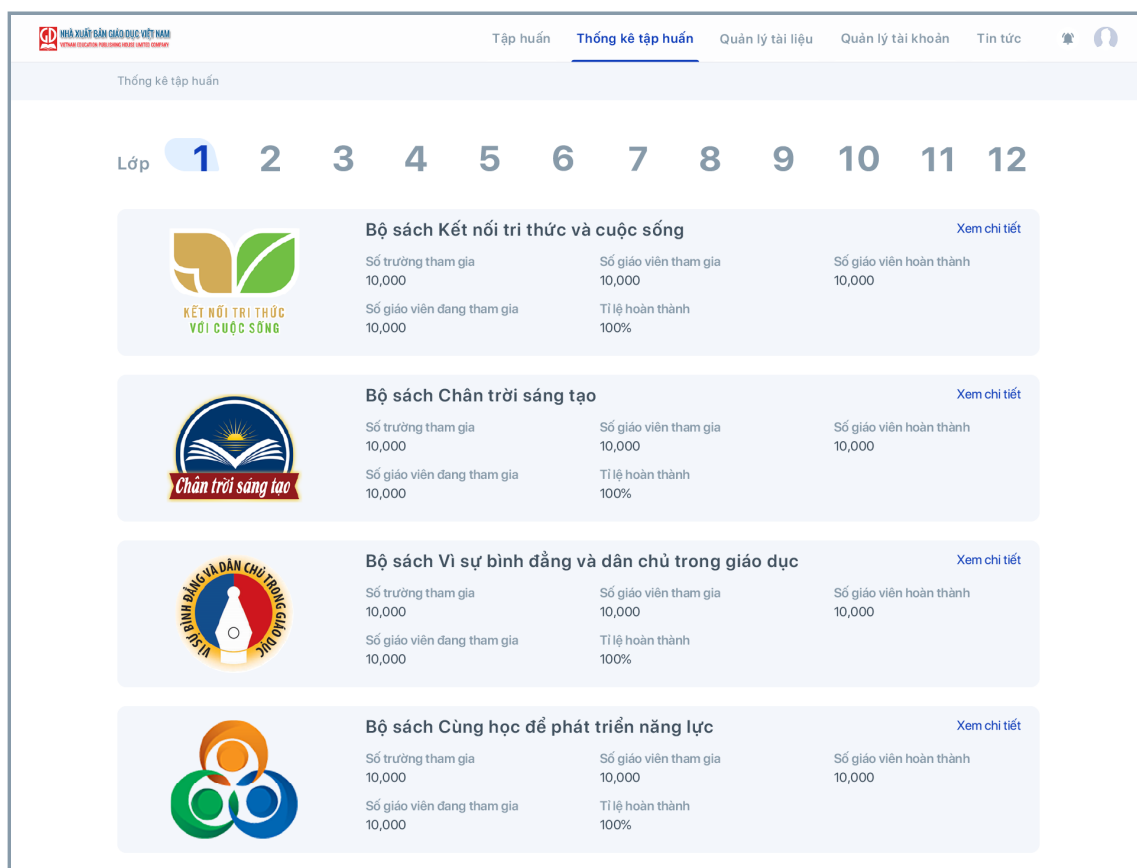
NHÀ XUẤT BẢN GIÁO DỤC VIỆT NAM
VIETNAM EDUCATION PUBLISHING HOUSE LIMITED COMPANY

Tập huấn Thống kê tập huấn Quản lý tài liệu Quản lý tài khoản Tin tức

Thống kê tập huấn

Lớp 1 2 3 4 5 6 7 8 9 10 11 12

KẾT NỐI TRI THỨC VỚI CUỘC SỐNG

Bộ sách Kết nối tri thức và cuộc sống
Xem chi tiết
Số trường tham gia
10,000
Số giáo viên tham gia
10,000
Số giáo viên hoàn thành
10,000
Số giáo viên đang tham gia
10,000
Tỉ lệ hoàn thành
100%

Chân trời sáng tạo

Bộ sách Chân trời sáng tạo
Xem chi tiết
Số trường tham gia
10,000
Số giáo viên tham gia
10,000
Số giáo viên hoàn thành
10,000
Số giáo viên đang tham gia
10,000
Tỉ lệ hoàn thành
100%

VÌ SỰ BÌNH ĐẲNG VÀ DÂN CHỦ TRONG GIÁO DỤC

Bộ sách Vì sự bình đẳng và dân chủ trong giáo dục
Xem chi tiết
Số trường tham gia
10,000
Số giáo viên tham gia
10,000
Số giáo viên hoàn thành
10,000
Số giáo viên đang tham gia
10,000
Tỉ lệ hoàn thành
100%

Bộ sách Cùng học để phát triển năng lực
Xem chi tiết
Số trường tham gia
10,000
Số giáo viên tham gia
10,000
Số giáo viên hoàn thành
10,000
Số giáo viên đang tham gia
10,000
Tỉ lệ hoàn thành
100%